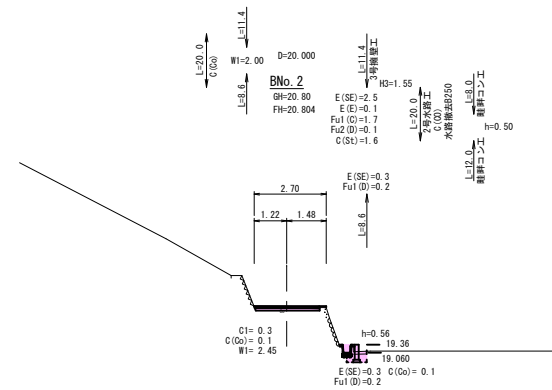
L=11.4
L=20.0
C(Co)
W1=2.00
D=20.000
L=8.6
BNo.2
GH=20.80
FH=20.804
L=11.4
3号擁壁工
H3=1.55
E(SE)=2.5
E(E)=0.1
Fu1(C)=1.7
Fu2(D)=0.1
C(St)=1.6
L=20.0
2号水路工
C(CO)
水路据付B250
L=8.0
畦畔コンエ
h=0.50
L=12.0
畦畔コンエ
E(SE)=0.3
Fu1(D)=0.2
2.70
1.22
1.48
L=8.6
C1=0.3
C(Co)=0.1
W1=2.45
h=0.56
19.36
19.060
E(SE)=0.3
C(Co)=0.1
Fu1(D)=0.2